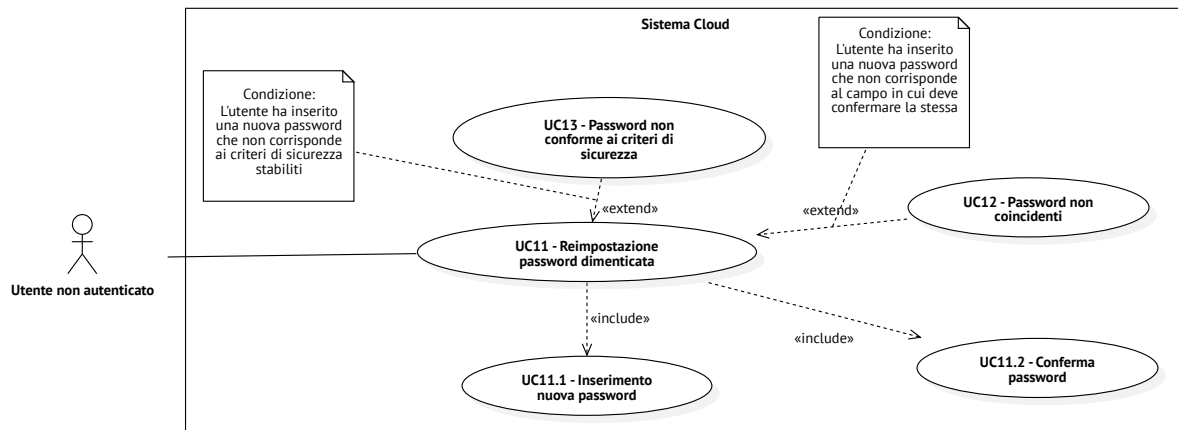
Sistema Cloud

Condizione:
L'utente ha inserito una nuova password che non corrisponde ai criteri di sicurezza stabiliti

UC13 - Password non conforme ai criteri di sicurezza

Condizione:
L'utente ha inserito una nuova password che non corrisponde al campo in cui deve confermare la stessa

«extend»

«extend»

UC12 - Password non coincidenti

Utente non autenticato

UC11 - Reimpostazione password dimenticata

«include»

«include»

UC11.1 - Inserimento nuova password

UC11.2 - Conferma password